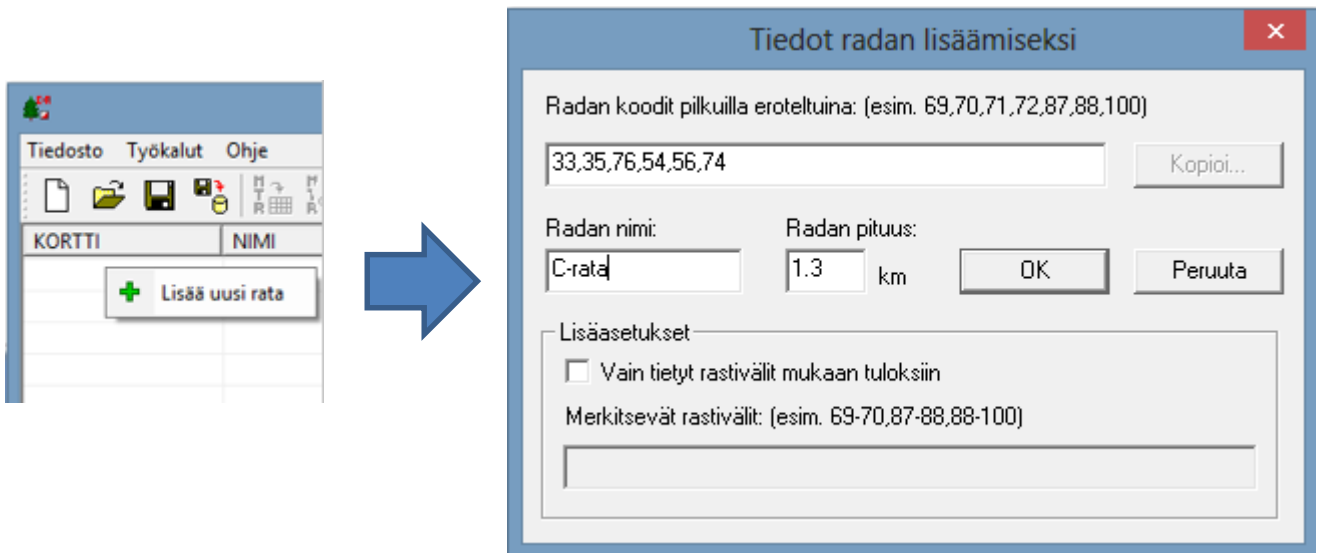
Tiedosto Työkalut Ohje

KORTTI NIMI

Lisää uusi rata

Tiedot radan lisäämiseksi

×

Radan koodit pilkuilla eroteltuina: (esim. 69,70,71,72,87,88,100)

33,35,76,54,56,74

Kopioi...

Radan nimi:

C-rata

Radan pituus:

1.3

km

OK

Peruuta

Lisäasetukset

Vain tietyt rastivälit mukaan tuloksiin

Merkitsevät rastivälit: (esim. 69-70,87-88,88-100)